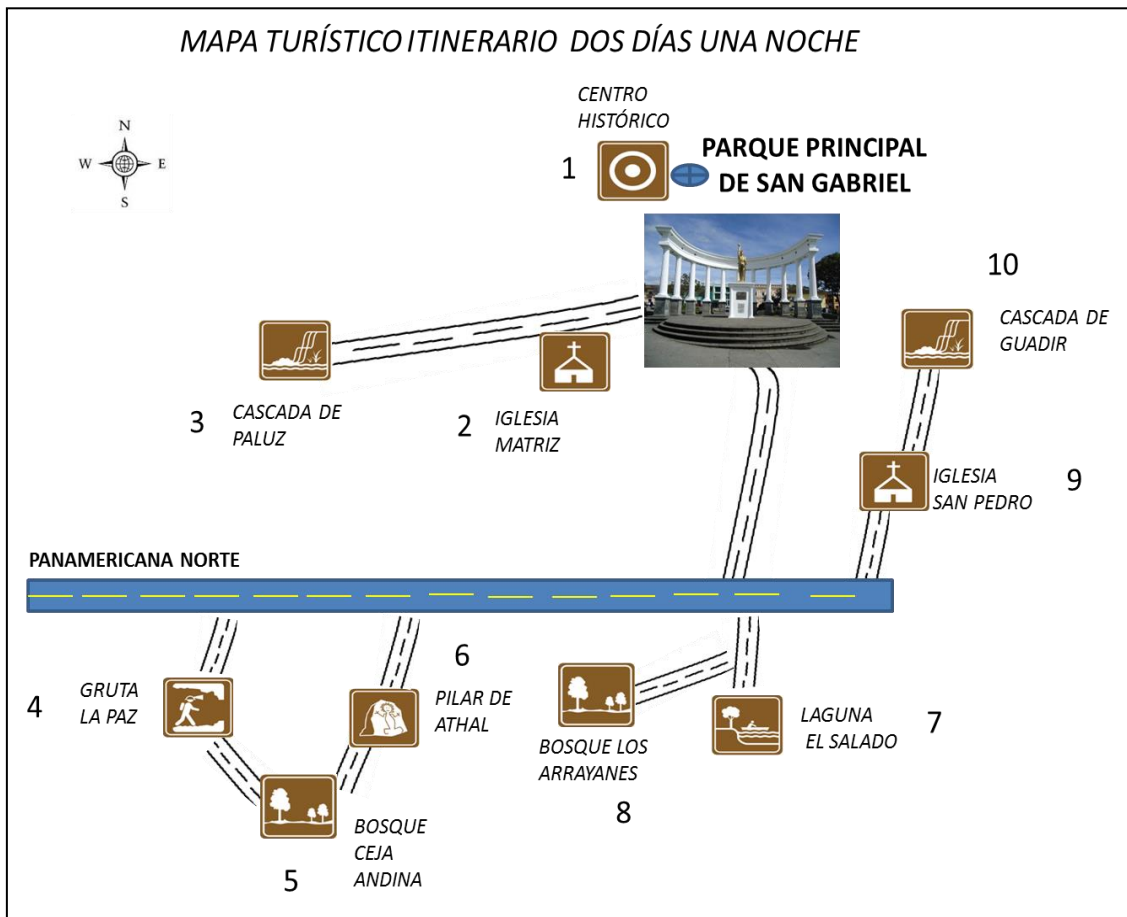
MAPA TURÍSTICO ITINERARIO DOS DÍAS UNA NOCHE

N
W
E
S

CENTRO HISTÓRICO

1

PARQUE PRINCIPAL DE SAN GABRIEL

10

CASCADA DE GUADIR

3

CASCADA DE PALUZ

2

IGLESIA MATRIZ

IGLESIA SAN PEDRO

9

PANAMERICANA NORTE

6

4

GRUTA LA PAZ

PILAR DE ATHAL

BOSQUE LOS ARRAYANES

LAGUNA EL SALADO

7

8

BOSQUE CEJA ANDINA

5